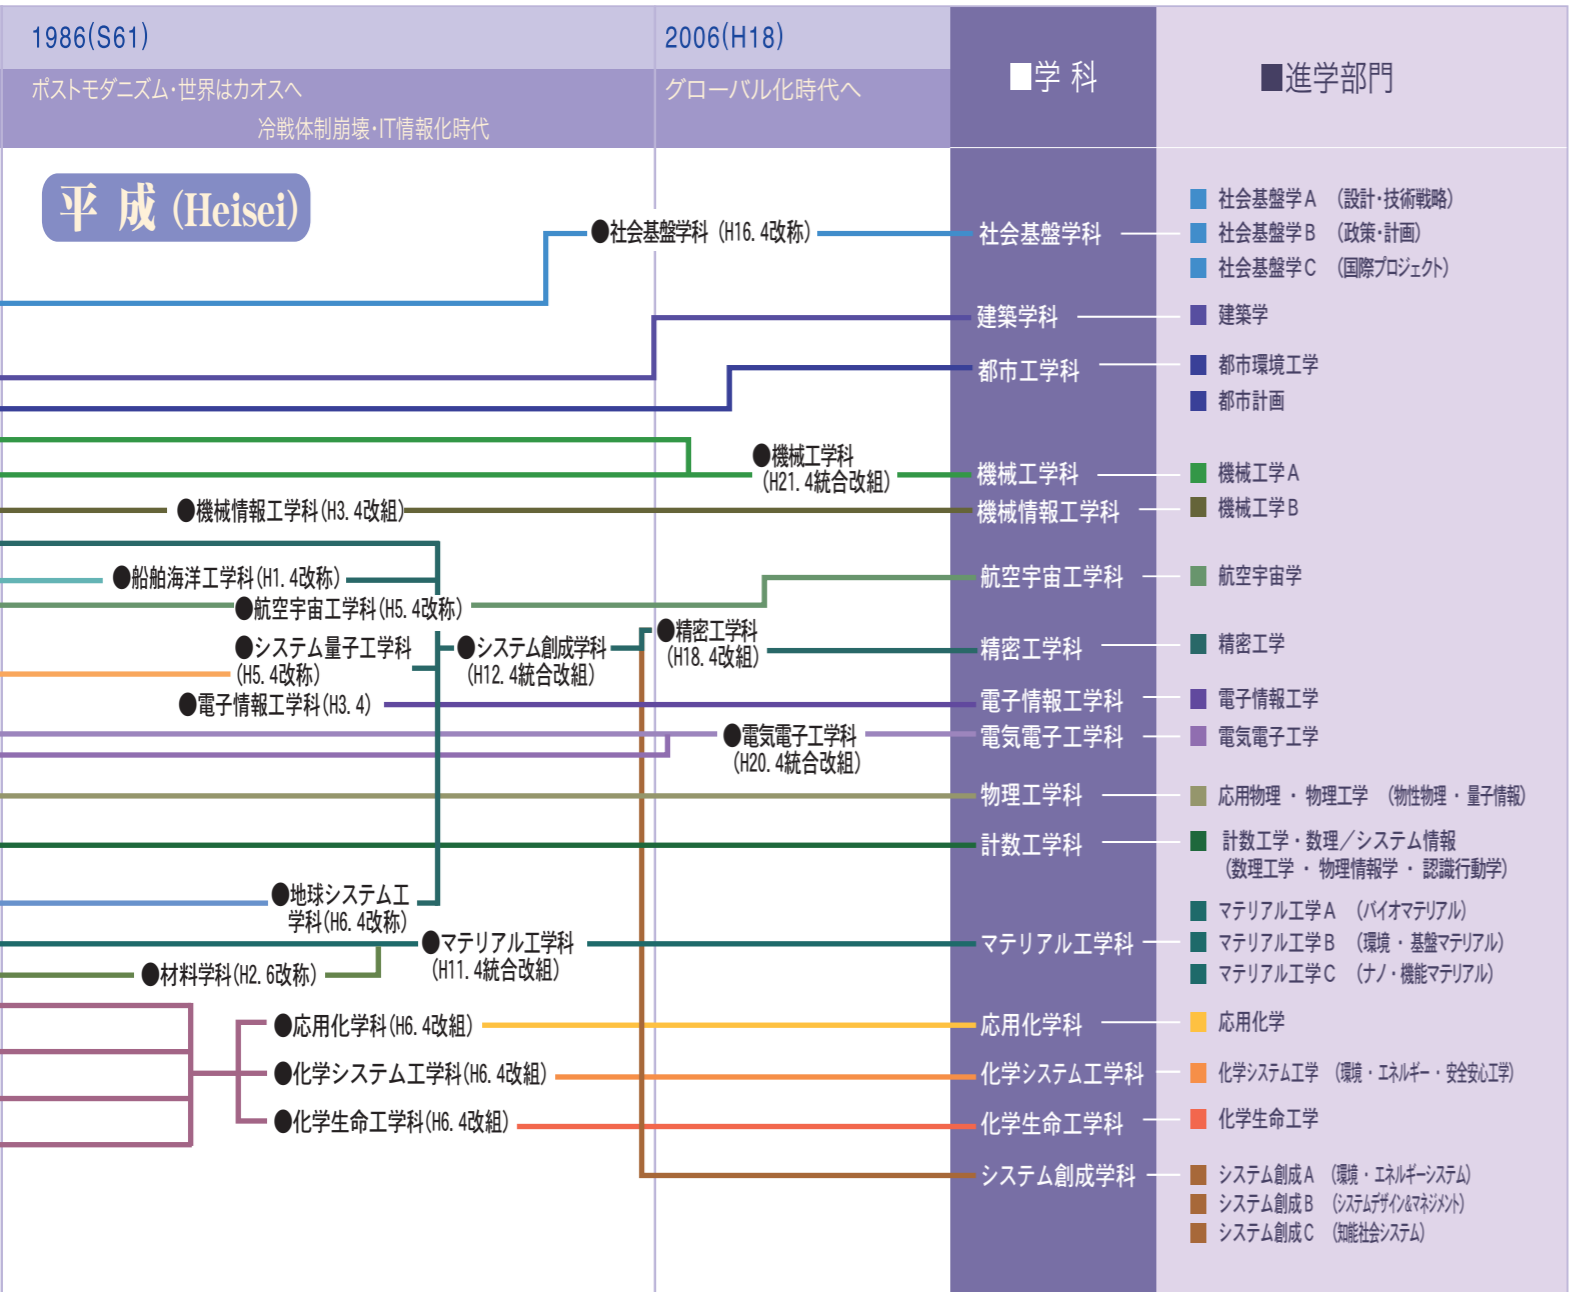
1986(S61)

ポストモダニズム・世界はカオスへ

冷戦体制崩壊・IT情報化時代

2006(H18)

グローバル化時代へ

■学 科

■進学部門

平 成 (Heisei)

●社会基盤学科 (H16. 4改称)

社会基盤学科

■ 社会基盤学A (設計・技術戦略)
■ 社会基盤学B (政策・計画)
■ 社会基盤学C (国際プロジェクト)

建築学科

■ 建築学

都市工学科

■ 都市環境工学
■ 都市計画

●機械工学科 (H21. 4統合改組)

機械工学科

■ 機械工学A

●機械情報工学科(H3. 4改組)

機械情報工学科

■ 機械工学B

●船舶海洋工学科(H1. 4改称)

●航空宇宙工学科(H5. 4改称)

航空宇宙工学科

■ 航空宇宙学

●システム量子工学科 (H5. 4改称)

●システム創成学科 (H12. 4統合改組)

●精密工学科 (H18. 4改組)

精密工学科

■ 精密工学

●電子情報工学科(H3. 4)

電子情報工学科

■ 電子情報工学

●電気電子工学科 (H20. 4統合改組)

電気電子工学科

■ 電気電子工学

物理工学科

■ 応用物理・物理工学 (物性物理・量子情報)

計数工学科

■ 計数工学・数理／システム情報 (数理工学・物理情報学・認識行動学)

●地球システム工学科(H6. 4改称)

●マテリアル工学科 (H11. 4統合改組)

●材料学科(H2. 6改称)

マテリアル工学科

■ マテリアル工学A (バイオマテリアル)
■ マテリアル工学B (環境・基盤マテリアル)
■ マテリアル工学C (ナノ・機能マテリアル)

●応用化学科(H6. 4改組)

応用化学科

■ 応用化学

●化学システム工学科(H6. 4改組)

化学システム工学科

■ 化学システム工学 (環境・エネルギー・安全安心工学)

●化学生命工学科(H6. 4改組)

化学生命工学科

■ 化学生命工学

システム創成学科

■ システム創成A (環境・エネルギーシステム)
■ システム創成B (システムデザイン&マネジメント)
■ システム創成C (知能社会システム)